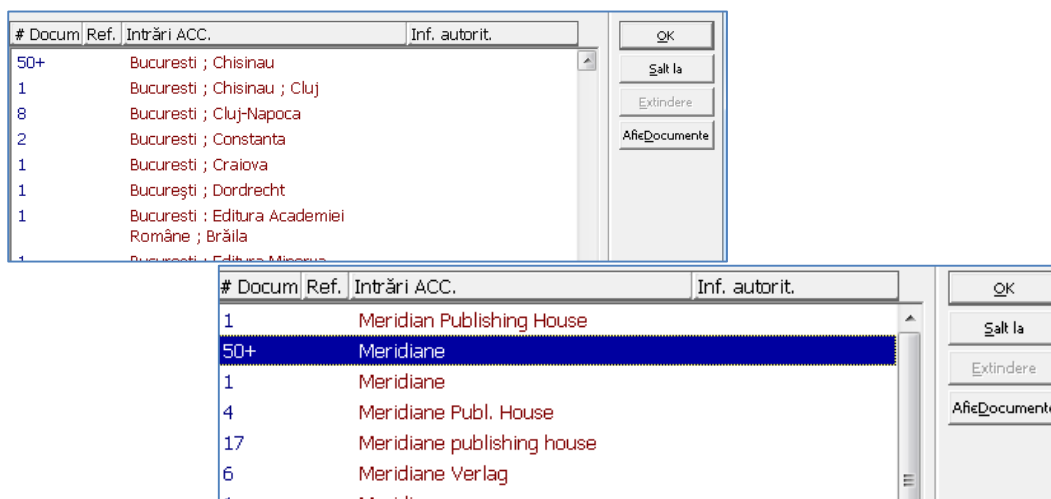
| # Docum | Ref. | Intrări ACC. | Inf. autorit. |
|---|---|---|---|
| 50+ | | Bucuresti ; Chisinau | |
| 1 | | Bucuresti ; Chisinau ; Cluj | |
| 8 | | Bucuresti ; Cluj-Napoca | |
| 2 | | Bucuresti ; Constanta | |
| 1 | | Bucuresti ; Craiova | |
| 1 | | Bucureşti ; Dordrecht | |
| 1 | | Bucuresti : Editura Academiei Române ; Brăila | |
| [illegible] | | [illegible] | |

OK
Salt la
Extindere
AfisDocumente

| # Docum | Ref. | Intrări ACC. | Inf. autorit. |
|---|---|---|---|
| 1 | | Meridian Publishing House | |
| 50+ | | Meridiane | |
| 1 | | Meridiane | |
| 4 | | Meridiane Publ. House | |
| 17 | | Meridiane publishing house | |
| 6 | | Meridiane Verlag | |
| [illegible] | | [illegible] | |

OK
Salt la
Extindere
AfisDocumente